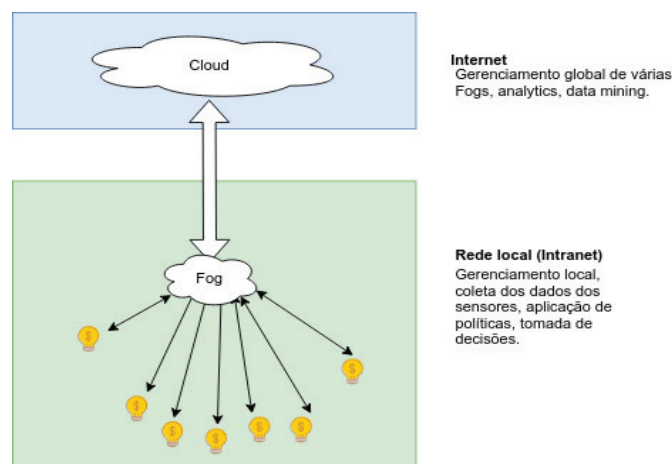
Cloud

Internet
Gerenciamento global de várias Fogs, analytics, data mining.

Fog

Rede local (Intranet)
Gerenciamento local, coleta dos dados dos sensores, aplicação de políticas, tomada de decisões.